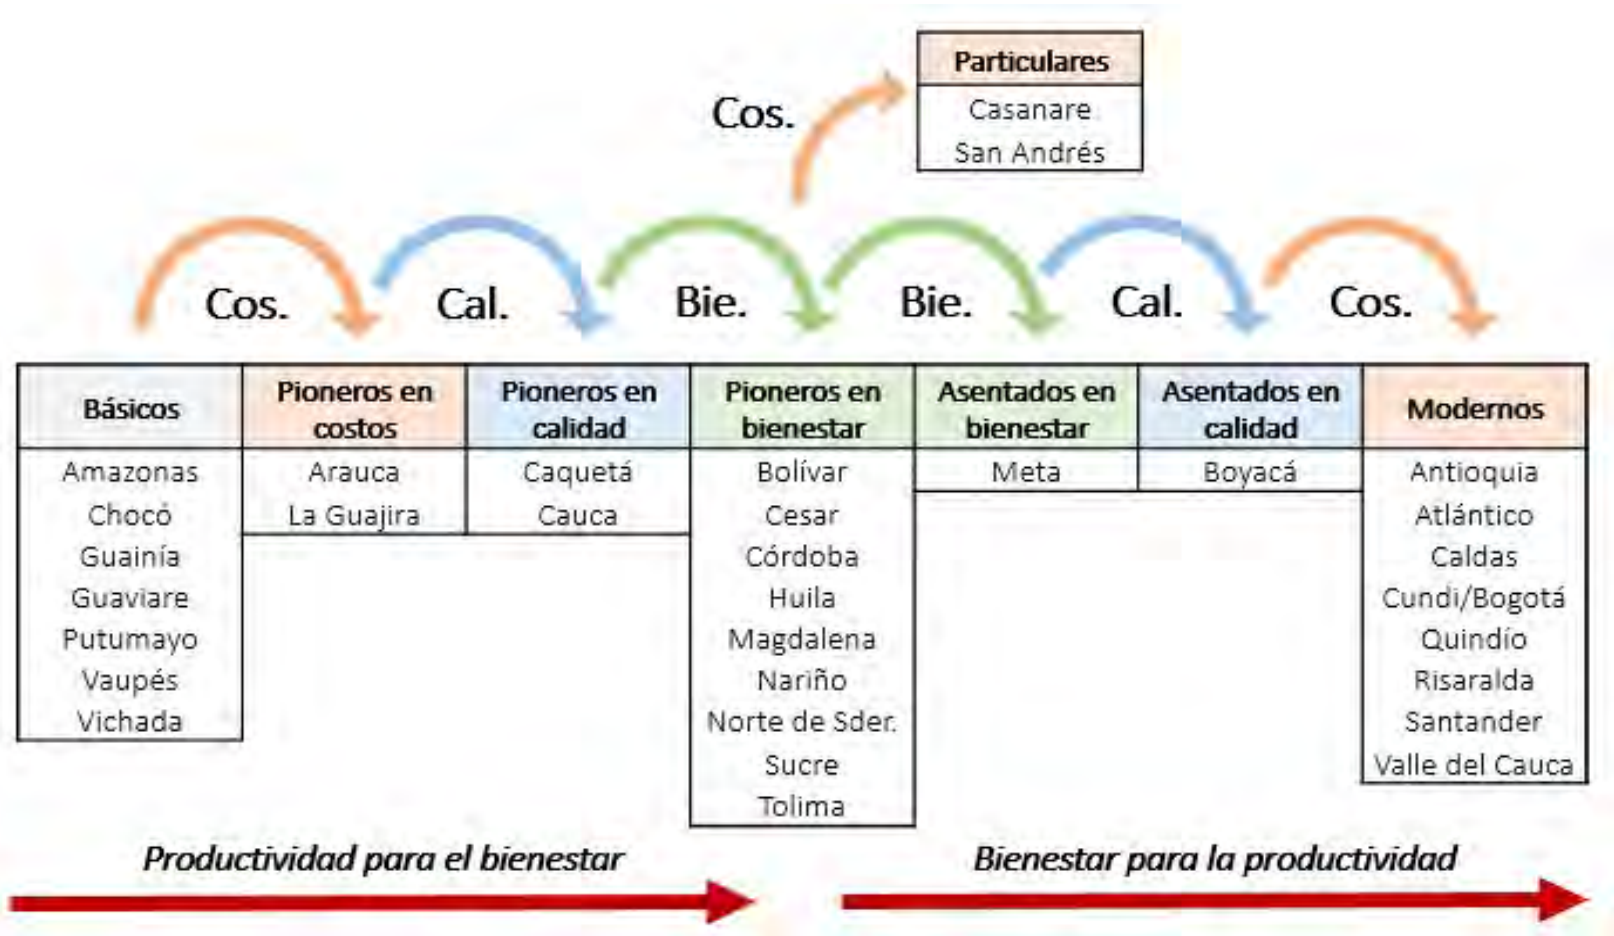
Cos.

| Particulares |
|---|
| Casanare |
| San Andrés |

Cos. Cal. Bie. Bie. Cal. Cos.

| Básicos | Pioneros en costos | Pioneros en calidad | Pioneros en bienestar | Asentados en bienestar | Asentados en calidad | Modernos |
|---|---|---|---|---|---|---|
| Amazonas | Arauca | Caquetá | Bolívar | Meta | Boyacá | Antioquia |
| Chocó | La Guajira | Cauca | Cesar | | | Atlántico |
| Guainía | | | Córdoba | | | Caldas |
| Guaviare | | | Huila | | | Cundi/Bogotá |
| Putumayo | | | Magdalena | | | Quindío |
| Vaupés | | | Nariño | | | Risaralda |
| Vichada | | | Norte de Sder. | | | Santander |
| | | | Sucre | | | Valle del Cauca |
| | | | Tolima | | | |

Productividad para el bienestar

Bienestar para la productividad